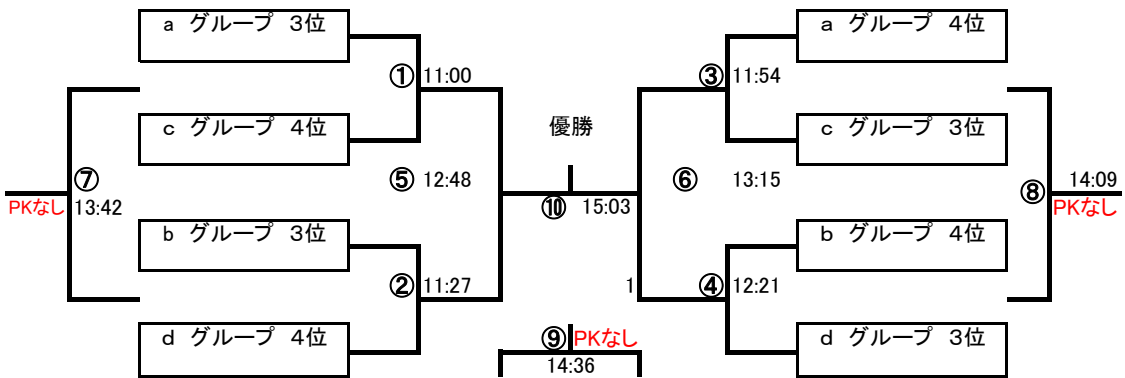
a グループ 3位
c グループ 4位
b グループ 3位
d グループ 4位
① 11:00
② 11:27
⑤ 12:48
⑦ 13:42
PKなし
優勝
⑩ 15:03
1
⑨ PKなし
14:36
a グループ 4位
c グループ 3位
b グループ 4位
d グループ 3位
③ 11:54
④ 12:21
⑥ 13:15
⑧ 14:09
PKなし